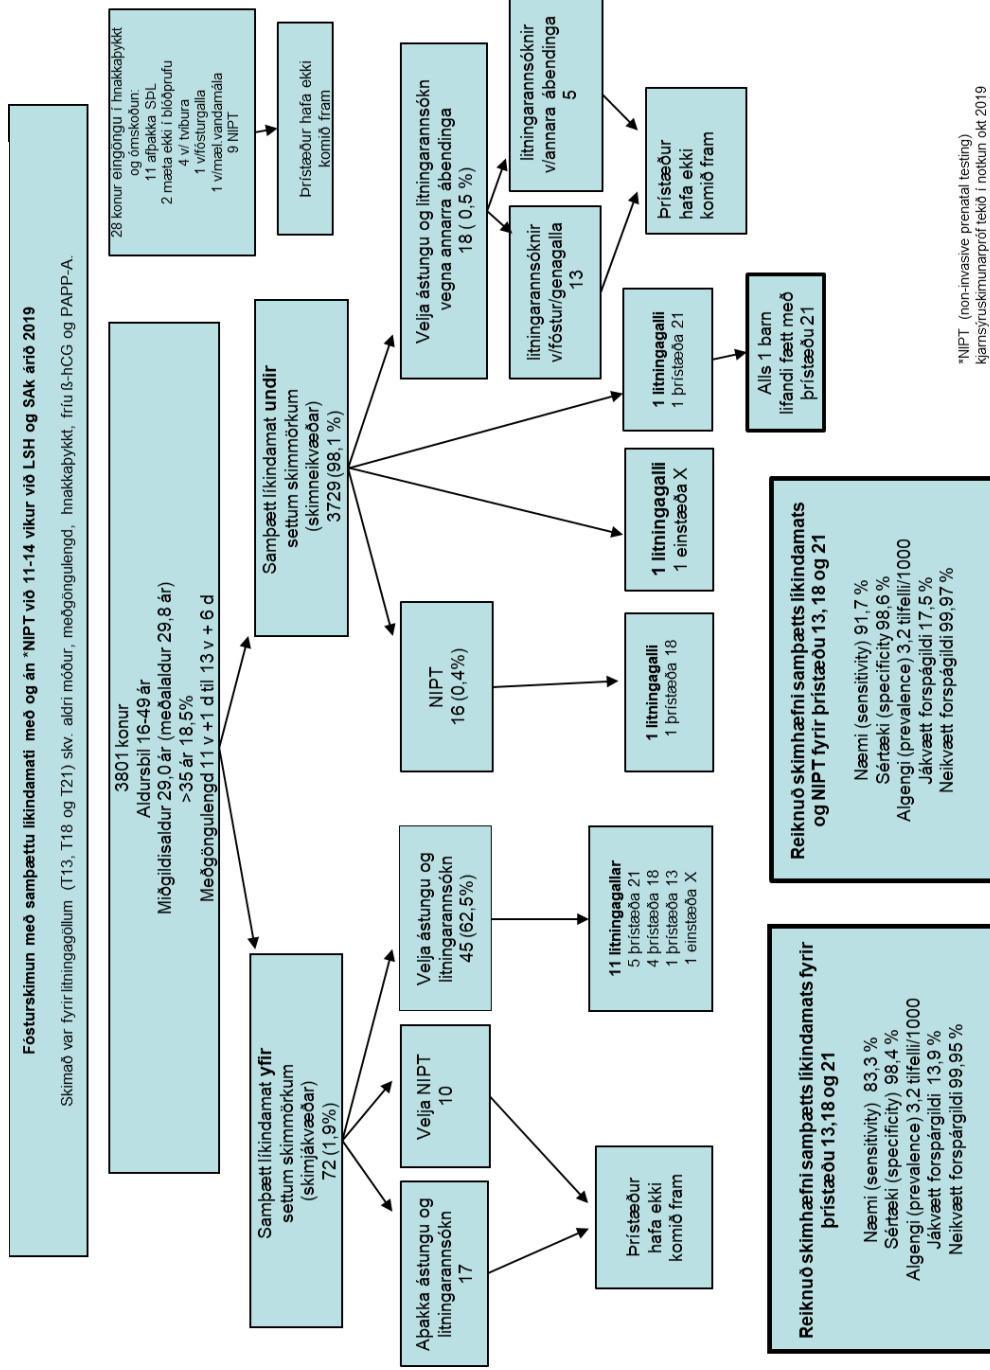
Fósturskimun með samþættu líkindamati með og án *NIPT við 11-14 vikur við LSH og SAk árið 2019

Skimað var fyrir litningagöllum (T13, T18 og T21) skv. aldri móður, meðgöngulengd, hnakkaþykkt, fríu ß-hCG og PAPP-A.

28 konur eingöngu í hnakkaþykkt og ómskoðun:
11 afþakka SþL
2 mæta ekki í blóðprufu
4 v/ tvíbura
1 v/fósturgalla
1 v/mæl.vandamála
9 NIPT

Þrístæður hafa ekki komið fram

3801 konur
Aldursbil 16-49 ár
Miðgildisaldur 29,0 ár (meðalaldur 29,8 ár)
>35 ár 18,5%
Meðgöngulengd 11 v +1 d til 13 v + 6 d

Samþætt líkindamat yfir settum skimmörkum (skimjákvæðar) 72 (1,9%)

Afþakka ástungu og litningarannsókn 17

Velja NIPT 10

Velja ástungu og litningarannsókn 45 (62,5%)

Þrístæður hafa ekki komið fram

11 litningagallar
5 þrístæða 21
4 þrístæða 18
1 þrístæða 13
1 einstæða X

Samþætt líkindamat undir settum skimmörkum (skimneikvæðar) 3729 (98,1 %)

NIPT 16 (0,4%)

1 litningagalli
1 þrístæða 18

1 litningagalli
1 einstæða X

1 litningagalli
1 þrístæða 21

Alls 1 barn lifandi fætt með þrístæðu 21

Velja ástungu og litningarannsókn vegna annarra ábendinga 18 ( 0,5 %)

litningarannsóknir v/fóstur/genagalla 13

litningarannsóknir v/annara ábendinga 5

Þrístæður hafa ekki komið fram

Reiknuð skimhæfni samþætts líkindamats fyrir þrístæðu 13,18 og 21

Næmi (sensitivity) 83,3 %
Sértæki (specificity) 98,4 %
Algengi (prevalence) 3,2 tilfelli/1000
Jákvætt forspárgildi 13,9 %
Neikvætt forspárgildi 99,95 %

Reiknuð skimhæfni samþætts líkindamats og NIPT fyrir þrístæðu 13, 18 og 21

Næmi (sensitivity) 91,7 %
Sértæki (specificity) 98,6 %
Algengi (prevalence) 3,2 tilfelli/1000
Jákvætt forspágildi 17,5 %
Neikvætt forspágildi 99,97 %

*NIPT (non-invasive prenatal testing)
kjarnsýruskimunarpróf tekið í notkun okt 2019